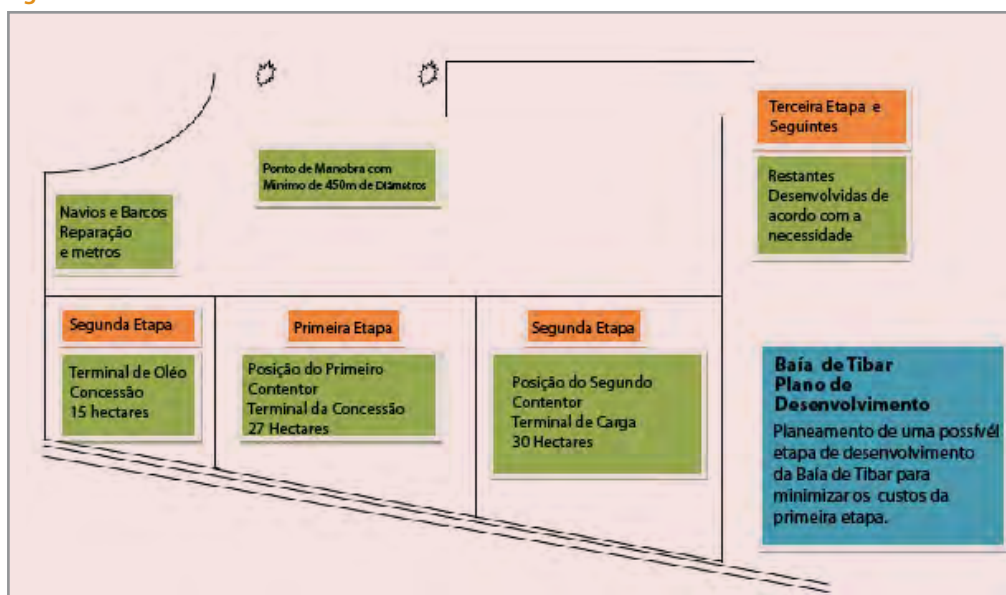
Ponto de Manobra com Mínimo de 450m de Diâmetros

Terceira Etapa e Seguintes

Restantes Desenvolvidas de acordo com a necessidade

Navios e Barcos Reparação e metros

Segunda Etapa

Terminal de Oléo Concessão 15 hectares

Primeira Etapa

Posição do Primeiro Contentor Terminal da Concessão 27 Hectares

Segunda Etapa

Posição do Segundo Contentor Terminal de Carga 30 Hectares

Baía de Tibar Plano de Desenvolvimento

Planeamento de uma possível etapa de desenvolvimento da Baía de Tibar para minimizar os custos da primeira etapa.